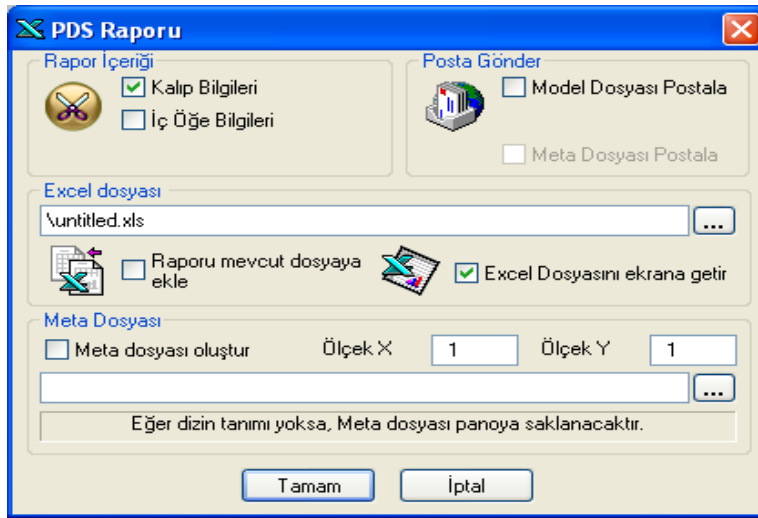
PDS Raporu

Rapor İçeriği
Kalıp Bilgileri
İç Öğe Bilgileri

Posta Gönder
Model Dosyası Postala
Meta Dosyası Postala

Excel dosyası
\untitled.xls
...
Raporu mevcut dosyaya ekle
Excel Dosyasını ekrana getir

Meta Dosyası
Meta dosyası oluştur
Ölçek X
1
Ölçek Y
1
...
Eğer dizin tanımı yoksa, Meta dosyası panoya saklanacaktır.

Tamam
İptal